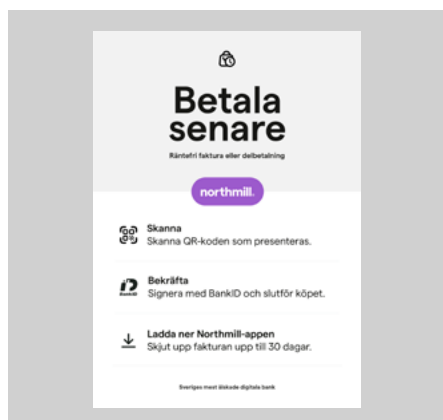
Betala senare

Räntefri faktura eller delbetalning

northmill.

Skanna
Skanna QR-koden som presenteras.

BankID

Bekräfta
Signera med BankID och slutför köpet.

Ladda ner Northmill-appen
Skjut upp fakturan upp till 30 dagar.

Sveriges mest älskade digitala bank